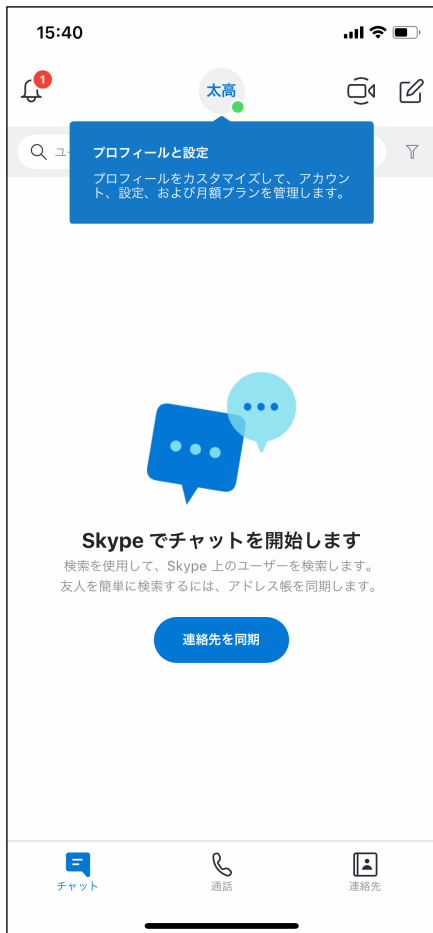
15:40

1

太高

プロフィールと設定

プロフィールをカスタマイズして、アカウント、設定、および月額プランを管理します。

ユ

Skype でチャットを開始します

検索を使用して、Skype 上のユーザーを検索します。友人を簡単に検索するには、アドレス帳を同期します。

連絡先を同期

チャット

通話

連絡先